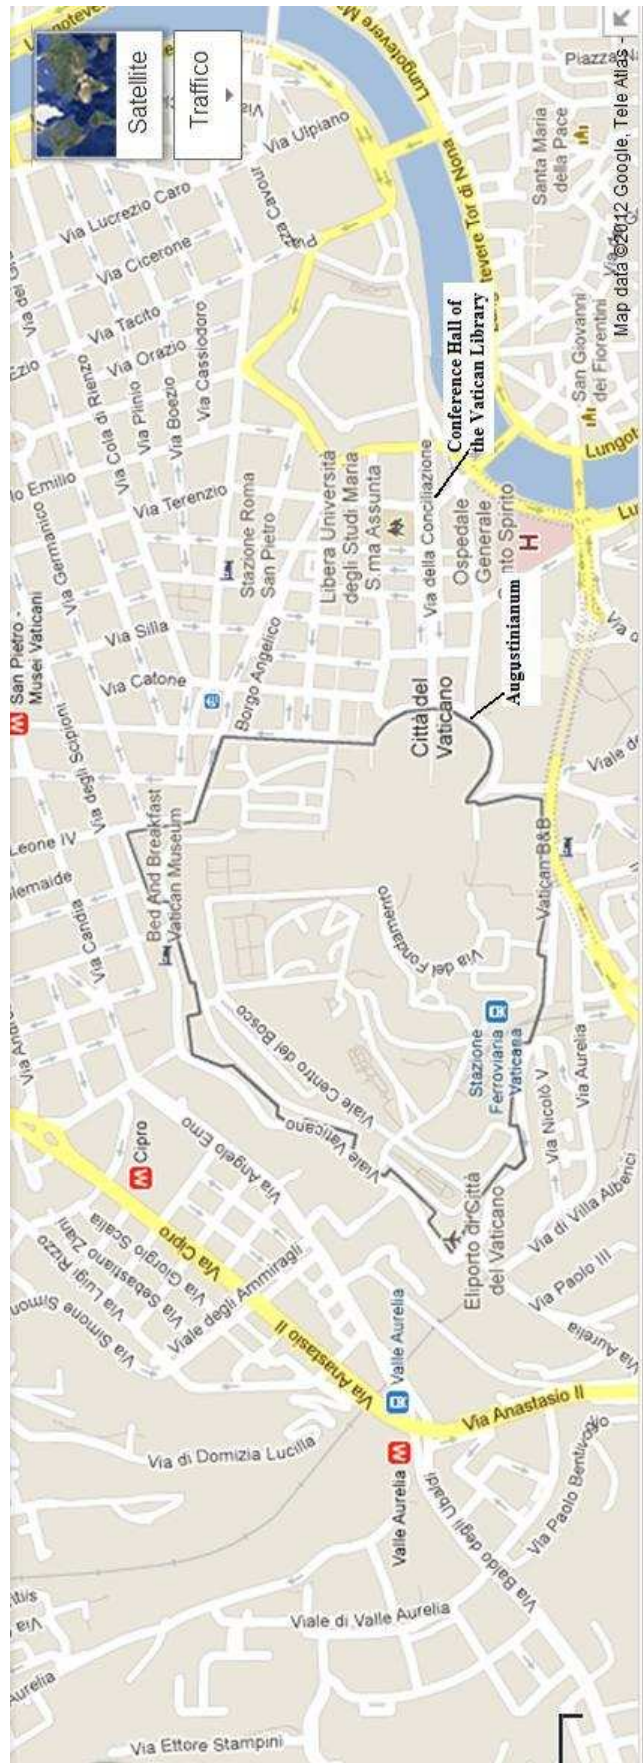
Satellite
Traffico
Lungotevere
Piazza
Via Ulpiano
Lungotevere Tor di Nona
Santa Maria della Pace
Via Lucrezio Caro
Piazza Cavour
Via Cicerone
Conference Hall of the Vatican Library
Via Tacito
Via Cola di Rienzo
Via Orazio
Via Plinio
Via Cassiodoro
Via Boezio
San Giovanni dei Fiorentini
Map data ©2012 Google, Tele Atlas
Via Germanico
Via Terenzio
Stazione Roma San Pietro
Libera Università degli Studi Maria S.ma Assunta
Via della Conciliazione
Ospedale Generale Santo Spirito
Lungot
Augustinianum
San Pietro - Musei Vaticani
Via Silla
Borgo Angelico
Via Catone
Città del Vaticano
Via degli Scipioni
Leone IV
Bed And Breakfast Vatican Museum
Via Candia
Via del Fondamento
Vatican B&B
Viale Centro del Bosco
Stazione Ferroviaria Vaticana
Via Aurelia
Viale Vaticano
Via Nicolò V
Cipro
Via Angelo Emo
Eliporto di Città del Vaticano
Via di Villa Alberici
Via Giorgio Scalia
Via Sebastiano Ziani
Via Luigi Rizzo
Via Cipro
Viale degli Ammiragli
Via Paolo III
Via Simone Simoni
Via Anastasio II
Valle Aurelia
Via Anastasio II
Via Aurelia
Via di Domizia Lucilla
Valle Aurelia
Via Baldo degli Ubaldi
Via Paolo Bentivoglio
Viale di Valle Aurelia
Via Ettore Stampini